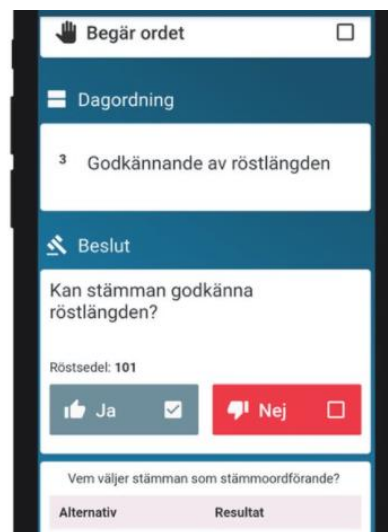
Begär ordet

Dagordning

3 Godkännande av röstlängden

Beslut

Kan stämman godkänna röstlängden?

Röstsedel: **101**

Ja

Nej

Vem väljer stämman som stämmoordförande?

| Alternativ | Resultat |
|---|---|